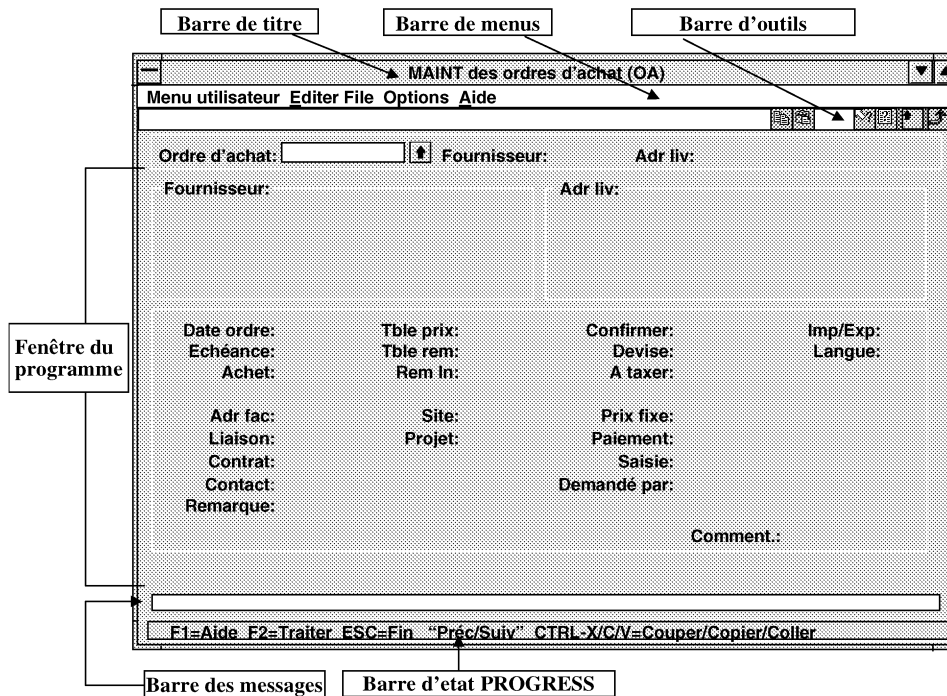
Barre de titre

Barre de menus

Barre d'outils

MAINT des ordres d'achat (OA)

Menu utilisateur Editer File Options Aide

Ordre d'achat: Fournisseur: Adr liv:

Fournisseur:

Adr liv:

Fenêtre du programme

Date ordre:
Echéance:
Achet:

Tble prix:
Tble rem:
Rem ln:

Confirmer:
Devise:
A taxer:

Imp/Exp:
Langue:

Adr fac:
Liaison:
Contrat:
Contact:
Remarque:

Site:
Projet:

Prix fixe:
Paiement:
Saisie:
Demandé par:

Comment.:

F1=Aide F2=Traiter ESC=Fin "Préc/Suiv" CTRL-X/C/V=Couper/Copier/Coller

Barre des messages

Barre d'etat PROGRESS